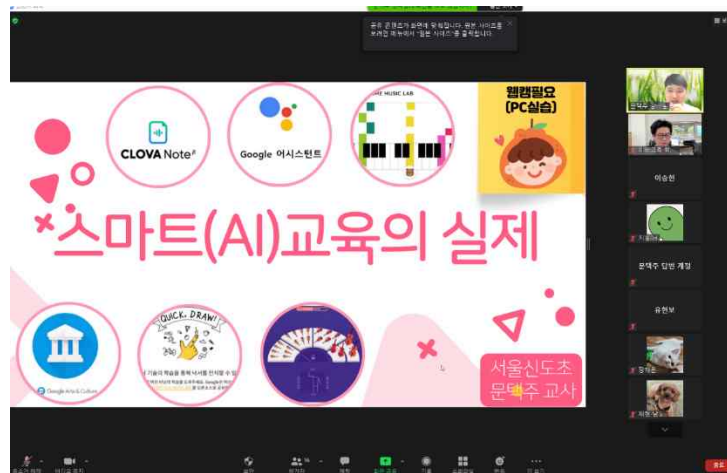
공유 콘텐츠가 화면에 맞춰집니다. 원본 사이즈로 보려면 메뉴에서 '원본 사이즈'를 클릭합니다.

CLOVA Note

Google 어시스턴트

MUSIC LAB

웹캠필요 (PC실습)

스마트(AI)교육의 실제

QUICK, DRAW!

Google Arts & Culture

서울신도초 문택주 교사

이승현

문택주 답변 계정

유현보

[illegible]